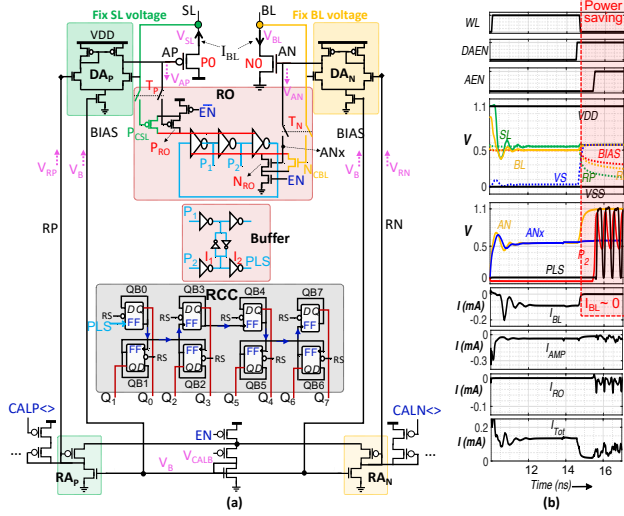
Fix SL voltage
SL
BL
Fix BL voltage
VDD
$DA_P$
$V_{SL}$
$I_{BL}$
$V_{BL}$
AP
AN
P0
N0
$V_{AP}$
$V_{AN}$
$DA_N$
RO
$T_P$
$\overline{EN}$
$T_N$
BIAS
BIAS
$P_{CSL}$
$P_{RO}$
$P_1$
$P_2$
$N_{RO}$
EN
ANx
$N_{CBL}$
$V_{RP}$
$V_B$
$V_B$
$V_{RN}$
RP
RN
$P_1$
Buffer
$P_2$
PLS
RCC
QB0
QB3
QB4
QB7
D Q
FF
RS
PLS
RS
D Q
FF
RS
D Q
FF
RS
D Q
FF
FF
RS
Q D
QB1
FF
RS
Q D
QB2
FF
RS
Q D
QB5
FF
RS
Q D
QB6
$Q_1$
$Q_0$
$Q_2$
$Q_3$
$Q_5$
$Q_4$
$Q_6$
$Q_7$
CALP<>
CALN<>
EN
$V_{CALB}$
$V_B$
$RA_P$
$RA_N$
(a)
WL
DAEN
AEN
Power saving
1.1
V
1
0.5
0
SL
BL
VDD
VS
BIAS
RP
VSS
V
AN
ANx
PLS
$P_2$
$I_{BL}$ ~ 0
I (mA)
0
-0.1
-0.2
$I_{BL}$
I (mA)
0
-0.3
$I_{AMP}$
I (mA)
0
-0.1
$I_{RO}$
I (mA)
0.2
0.1
0
$I_{Tot}$
12
14
16
Time (ns)
(b)